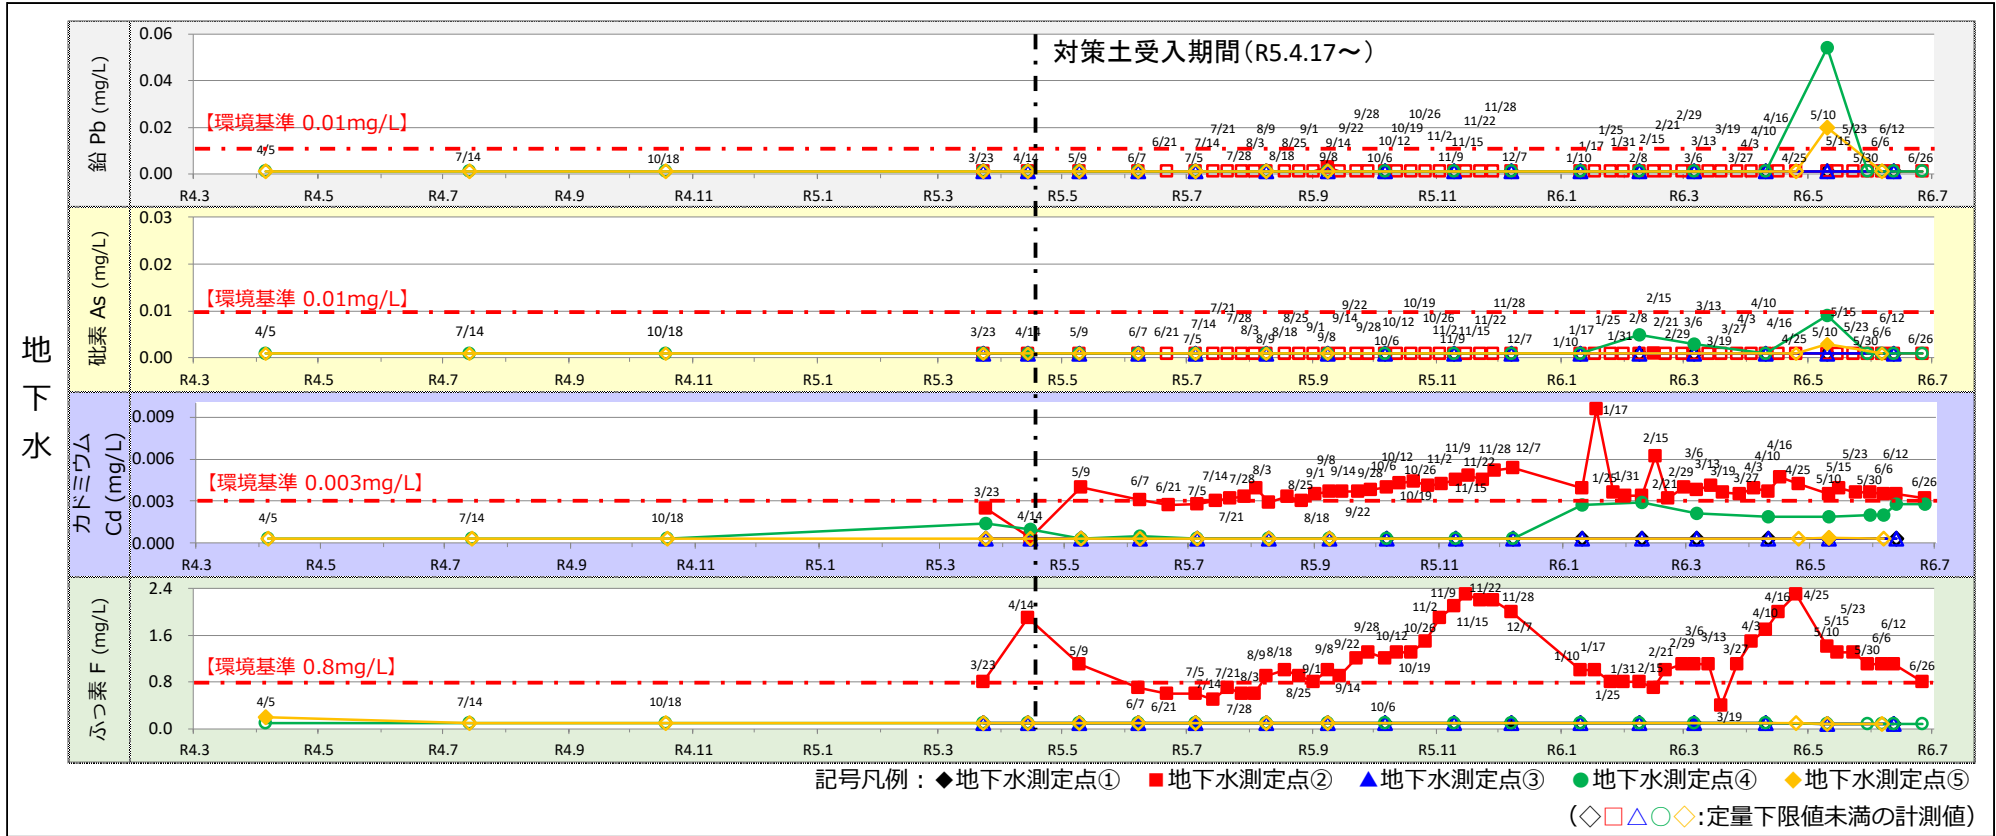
地下水

鉛 Pb (mg/L)
0.06
0.04
0.02
0.00
対策土受入期間（R5.4.17～）
【環境基準 0.01mg/L】
4/5 7/14 10/18 3/23 4/14 5/9 6/7 6/21 7/5 7/14 7/21 7/28 8/3 8/9 8/18 8/25 9/1 9/8 9/14 9/22 9/28 10/6 10/12 10/19 10/26 11/2 11/9 11/15 11/22 11/28 12/7 1/10 1/17 1/25 1/31 2/8 2/15 2/21 2/29 3/6 3/13 3/19 3/27 4/3 4/10 4/16 4/25 5/10 5/15 5/23 5/30 6/6 6/12 6/26
R4.3 R4.5 R4.7 R4.9 R4.11 R5.1 R5.3 R5.5 R5.7 R5.9 R5.11 R6.1 R6.3 R6.5 R6.7

砒素 As (mg/L)
0.03
0.02
0.01
0.00
【環境基準 0.01mg/L】
4/5 7/14 10/18 3/23 4/14 5/9 6/7 6/21 7/5 7/14 7/21 7/28 8/3 8/9 8/18 8/25 9/1 9/8 9/14 9/22 9/28 10/6 10/12 10/19 10/26 11/2 11/9 11/15 11/22 11/28 12/7 1/10 1/17 1/25 1/31 2/8 2/15 2/21 2/29 3/6 3/13 3/19 3/27 4/3 4/10 4/16 4/25 5/10 5/15 5/23 5/30 6/6 6/12 6/26
R4.3 R4.5 R4.7 R4.9 R4.11 R5.1 R5.3 R5.5 R5.7 R5.9 R5.11 R6.1 R6.3 R6.5 R6.7

カドミウム Cd (mg/L)
0.009
0.006
0.003
0.000
【環境基準 0.003mg/L】
4/5 7/14 10/18 3/23 4/14 5/9 6/7 6/21 7/5 7/14 7/21 7/28 8/3 8/18 8/25 9/1 9/8 9/14 9/22 9/28 10/6 10/12 10/19 10/26 11/2 11/9 11/15 11/22 11/28 12/7 1/17 1/25 1/31 2/15 2/21 2/29 3/6 3/13 3/19 3/27 4/3 4/10 4/16 4/25 5/10 5/15 5/23 5/30 6/6 6/12 6/26
R4.3 R4.5 R4.7 R4.9 R4.11 R5.1 R5.3 R5.5 R5.7 R5.9 R5.11 R6.1 R6.3 R6.5 R6.7

ふっ素 F (mg/L)
2.4
1.6
0.8
0.0
【環境基準 0.8mg/L】
4/5 7/14 10/18 3/23 4/14 5/9 6/7 6/21 7/5 7/14 7/21 7/28 8/3 8/9 8/18 8/25 9/1 9/8 9/14 9/22 9/28 10/6 10/12 10/19 10/26 11/2 11/9 11/15 11/22 11/28 12/7 1/10 1/17 1/25 1/31 2/15 2/21 2/29 3/6 3/13 3/19 3/27 4/3 4/10 4/16 4/25 5/10 5/15 5/23 5/30 6/6 6/12 6/26
R4.3 R4.5 R4.7 R4.9 R4.11 R5.1 R5.3 R5.5 R5.7 R5.9 R5.11 R6.1 R6.3 R6.5 R6.7

記号凡例：◆地下水測定点① ■地下水測定点② ▲地下水測定点③ ●地下水測定点④ ◆地下水測定点⑤
（◇□△○◇:定量下限値未満の計測値）